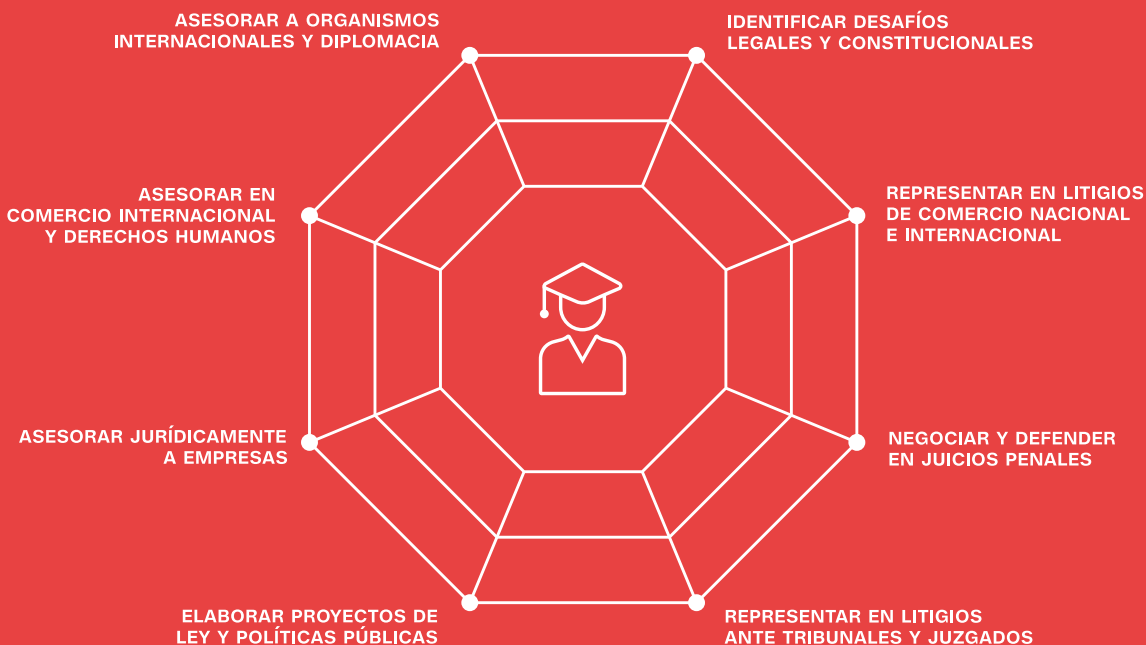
ASESORAR A ORGANISMOS INTERNACIONALES Y DIPLOMACIA

IDENTIFICAR DESAFÍOS LEGALES Y CONSTITUCIONALES

ASESORAR EN COMERCIO INTERNACIONAL Y DERECHOS HUMANOS

REPRESENTAR EN LITIGIOS DE COMERCIO NACIONAL E INTERNACIONAL

ASESORAR JURÍDICAMENTE A EMPRESAS

NEGOCIAR Y DEFENDER EN JUICIOS PENALES

ELABORAR PROYECTOS DE LEY Y POLÍTICAS PÚBLICAS

REPRESENTAR EN LITIGIOS ANTE TRIBUNALES Y JUZGADOS